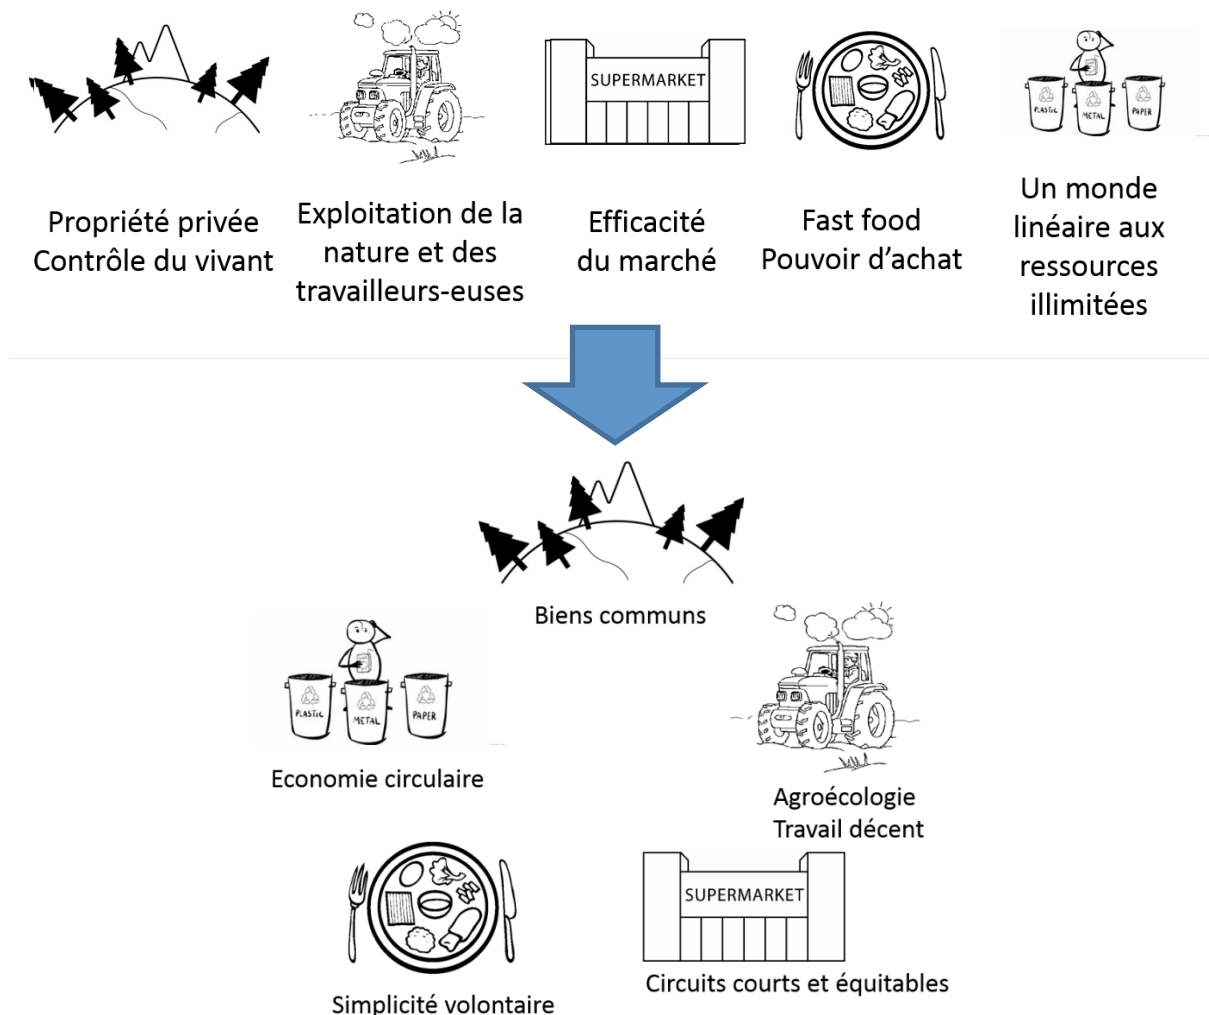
SUPERMARKET

PLASTIC METAL PAPER

Propriété privée
Contrôle du vivant

Exploitation de la nature et des travailleurs-euses

Efficacité du marché

Fast food
Pouvoir d'achat

Un monde linéaire aux ressources illimitées

Biens communs

PLASTIC METAL PAPER

Economie circulaire

Agroécologie
Travail décent

SUPERMARKET

Simplicité volontaire

Circuits courts et équitables